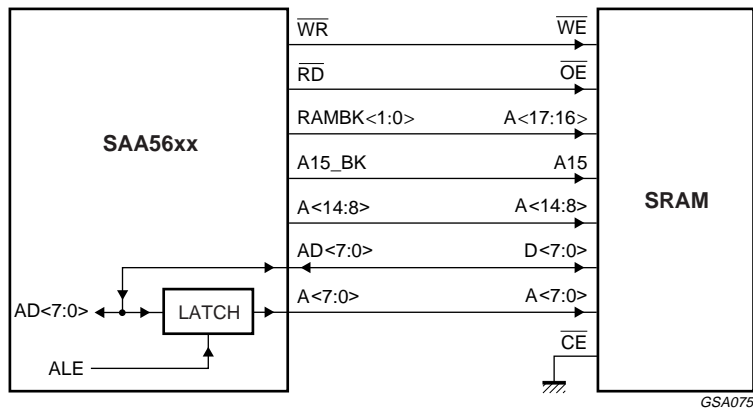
SAA56xx

$\overline{WR}$

$\overline{WE}$

$\overline{RD}$

$\overline{OE}$

RAMBK<1:0>

A<17:16>

A15_BK

A15

A<14:8>

A<14:8>

SRAM

AD<7:0>

D<7:0>

AD<7:0>

LATCH

A<7:0>

A<7:0>

$\overline{CE}$

ALE

GSA075